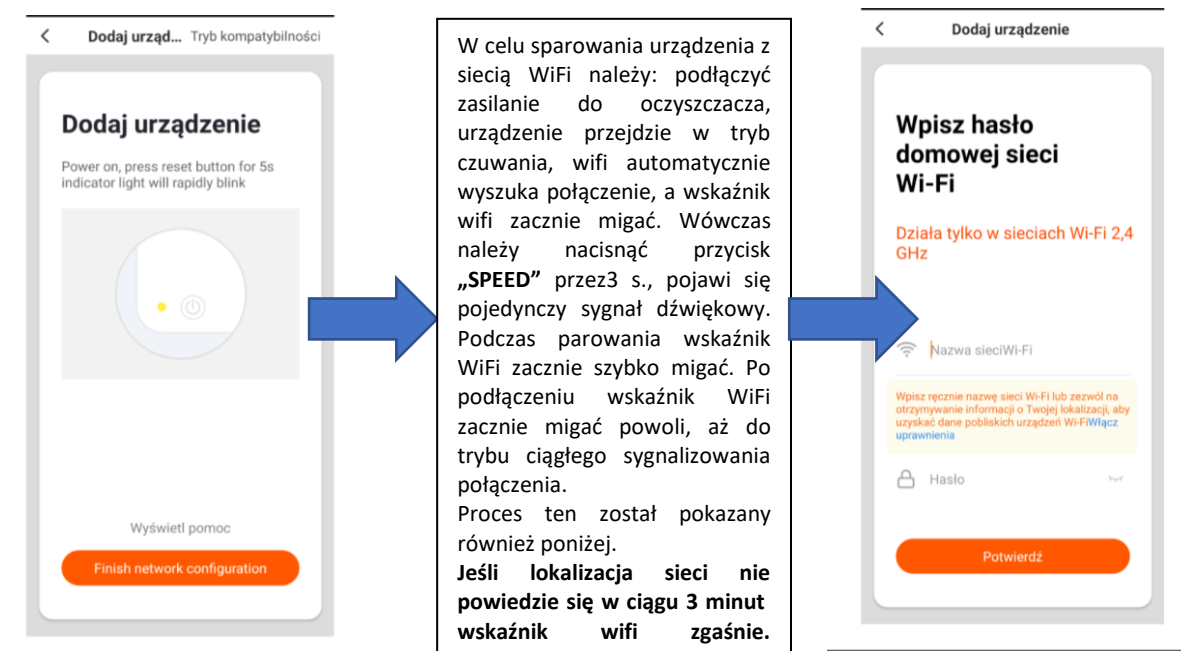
Dodaj urząd... Tryb kompatybilności

Dodaj urządzenie

Power on, press reset button for 5s indicator light will rapidly blink

Wyświetl pomoc

Finish network configuration

W celu sparowania urządzenia z siecią WiFi należy: podłączyć zasilanie do oczyszczacza, urządzenie przejdzie w tryb czuwania, wifi automatycznie wyszuka połączenie, a wskaźnik wifi zacznie migać. Wówczas należy nacisnąć przycisk **„SPEED"** przez3 s., pojawi się pojedynczy sygnał dźwiękowy. Podczas parowania wskaźnik WiFi zacznie szybko migać. Po podłączeniu wskaźnik WiFi zacznie migać powoli, aż do trybu ciągłego sygnalizowania połączenia.
Proces ten został pokazany również poniżej.
**Jeśli lokalizacja sieci nie powiedzie się w ciągu 3 minut wskaźnik wifi zgaśnie.**

Dodaj urządzenie

Wpisz hasło domowej sieci Wi-Fi

Działa tylko w sieciach Wi-Fi 2,4 GHz

Nazwa sieciWi-Fi

Wpisz ręcznie nazwę sieci Wi-Fi lub zezwól na otrzymywanie informacji o Twojej lokalizacji, aby uzyskać dane pobliskich urządzeń Wi-FiWłącz uprawnienia

Hasło

Potwierdź